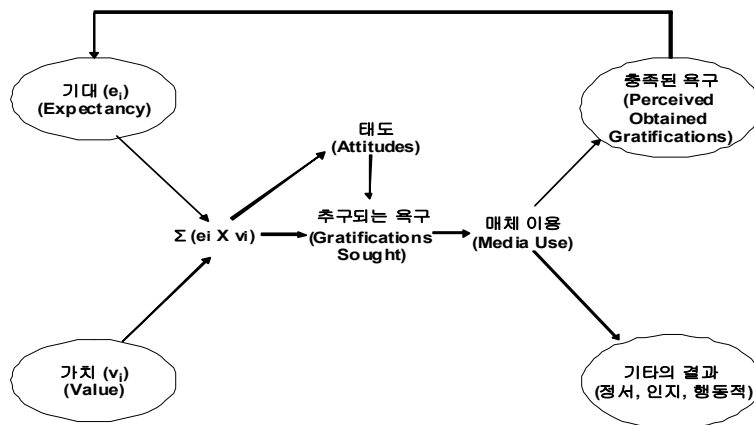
기대 ($e_i$)
(Expectancy)

가치 ($v_i$)
(Value)

Σ (ei X vi)

태도
(Attitudes)

추구되는 욕구
(Gratifications Sought)

매체 이용
(Media Use)

충족된 욕구
(Perceived Obtained Gratifications)

기타의 결과
(정서, 인지, 행동적)